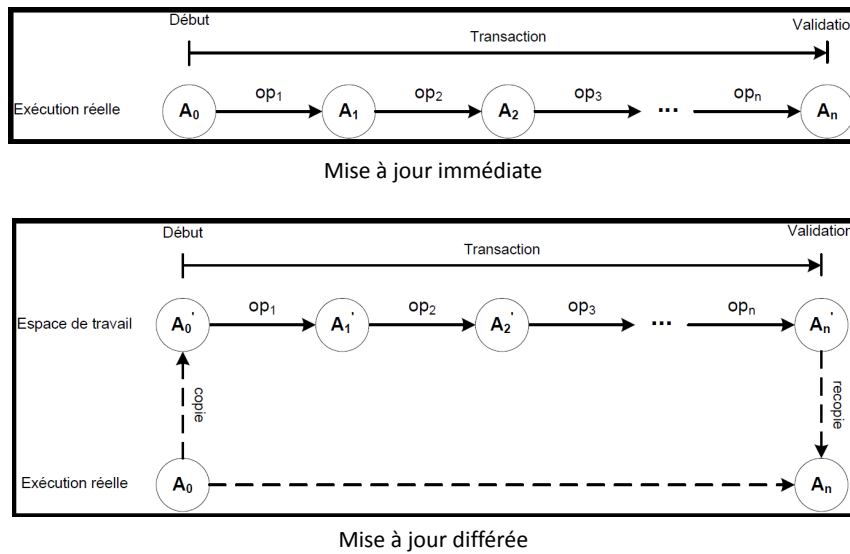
Début

Validatio

Transaction

Exécution réelle

$A_0$ $op_1$ $A_1$ $op_2$ $A_2$ $op_3$ ... $op_n$ $A_n$

Mise à jour immédiate

Début

Validatio

Transaction

Espace de travail

$A_0'$ $op_1$ $A_1'$ $op_2$ $A_2'$ $op_3$ ... $op_n$ $A_n'$

copie

recopie

Exécution réelle

$A_0$ $A_n$

Mise à jour différée